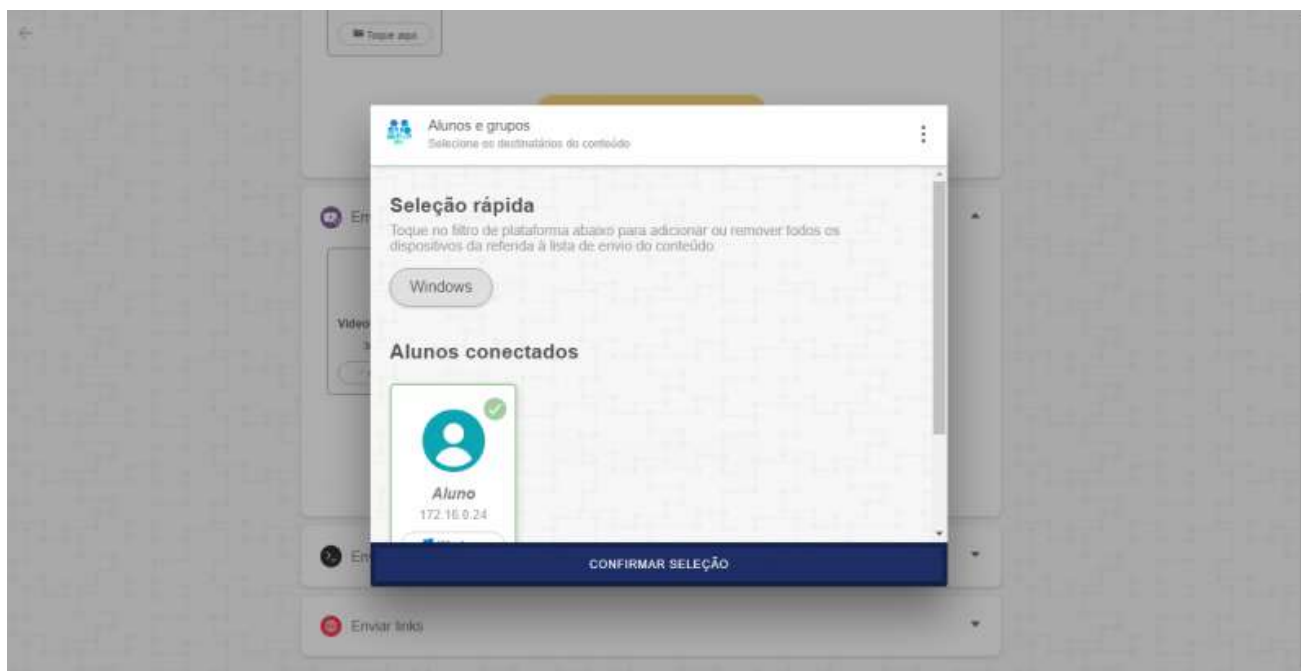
Toque aqui

Alunos e grupos
Selecione os destinatários do conteúdo

Seleção rápida
Toque no filtro de plataforma abaixo para adicionar ou remover todos os dispositivos da referida à lista de envio do conteúdo

Windows

Alunos conectados

Aluno
172.16.0.24

CONFIRMAR SELEÇÃO

Em

Video

En

Enviar links